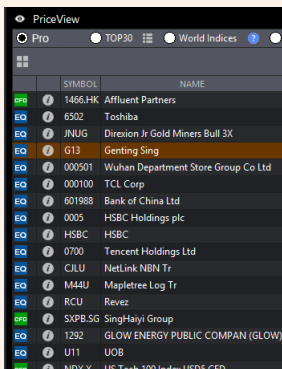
PriceView

Pro TOP30 World Indices ?

| | | SYMBOL | NAME |
|---|---|---|---|
| CFD | i | 1466.HK | Affluent Partners |
| EQ | i | 6502 | Toshiba |
| EQ | i | JNUG | Direxion Jr Gold Miners Bull 3X |
| EQ | i | G13 | Genting Sing |
| EQ | i | 000501 | Wuhan Department Store Group Co Ltd |
| EQ | i | 000100 | TCL Corp |
| EQ | i | 601988 | Bank of China Ltd |
| EQ | i | 0005 | HSBC Holdings plc |
| EQ | i | HSBC | HSBC |
| EQ | i | 0700 | Tencent Holdings Ltd |
| EQ | i | CJLU | NetLink NBN Tr |
| EQ | i | M44U | Mapletree Log Tr |
| EQ | i | RCU | Revez |
| CFD | i | SXPB.SG | SingHaiyi Group |
| EQ | i | 1292 | GLOW ENERGY PUBLIC COMPAN (GLOW) |
| EQ | i | U11 | UOB |
| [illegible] | i | NDX.X | US Tech 100 Index USD$ CFD |